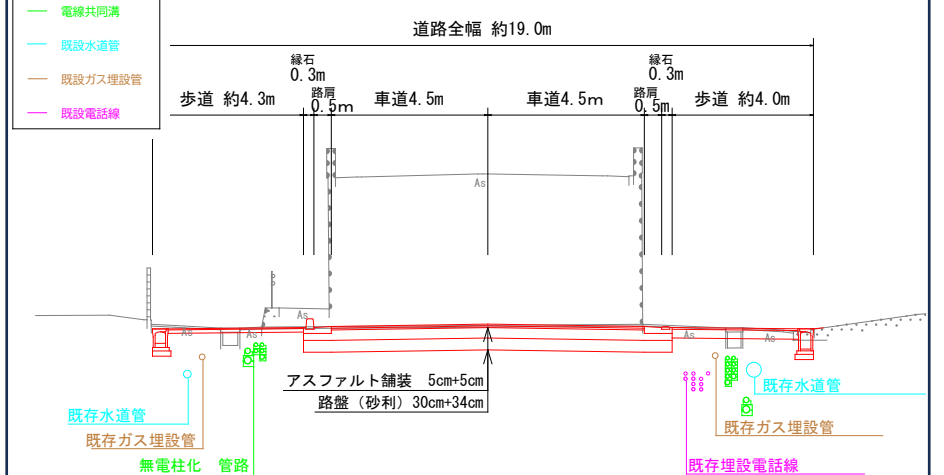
電線共同溝
既設水道管
既設ガス埋設管
既設電話線

道路全幅 約19.0m

縁石
0.3m
路肩
0.5m
歩道 約4.3m
車道4.5m
車道4.5m
縁石
0.3m
路肩
0.5m
歩道 約4.0m

As
As
As
As
As

アスファルト舗装 5cm+5cm
路盤（砂利）30cm+34cm

既存水道管
既存ガス埋設管
無電柱化 管路
既存水道管
既存ガス埋設管
既存埋設電話線